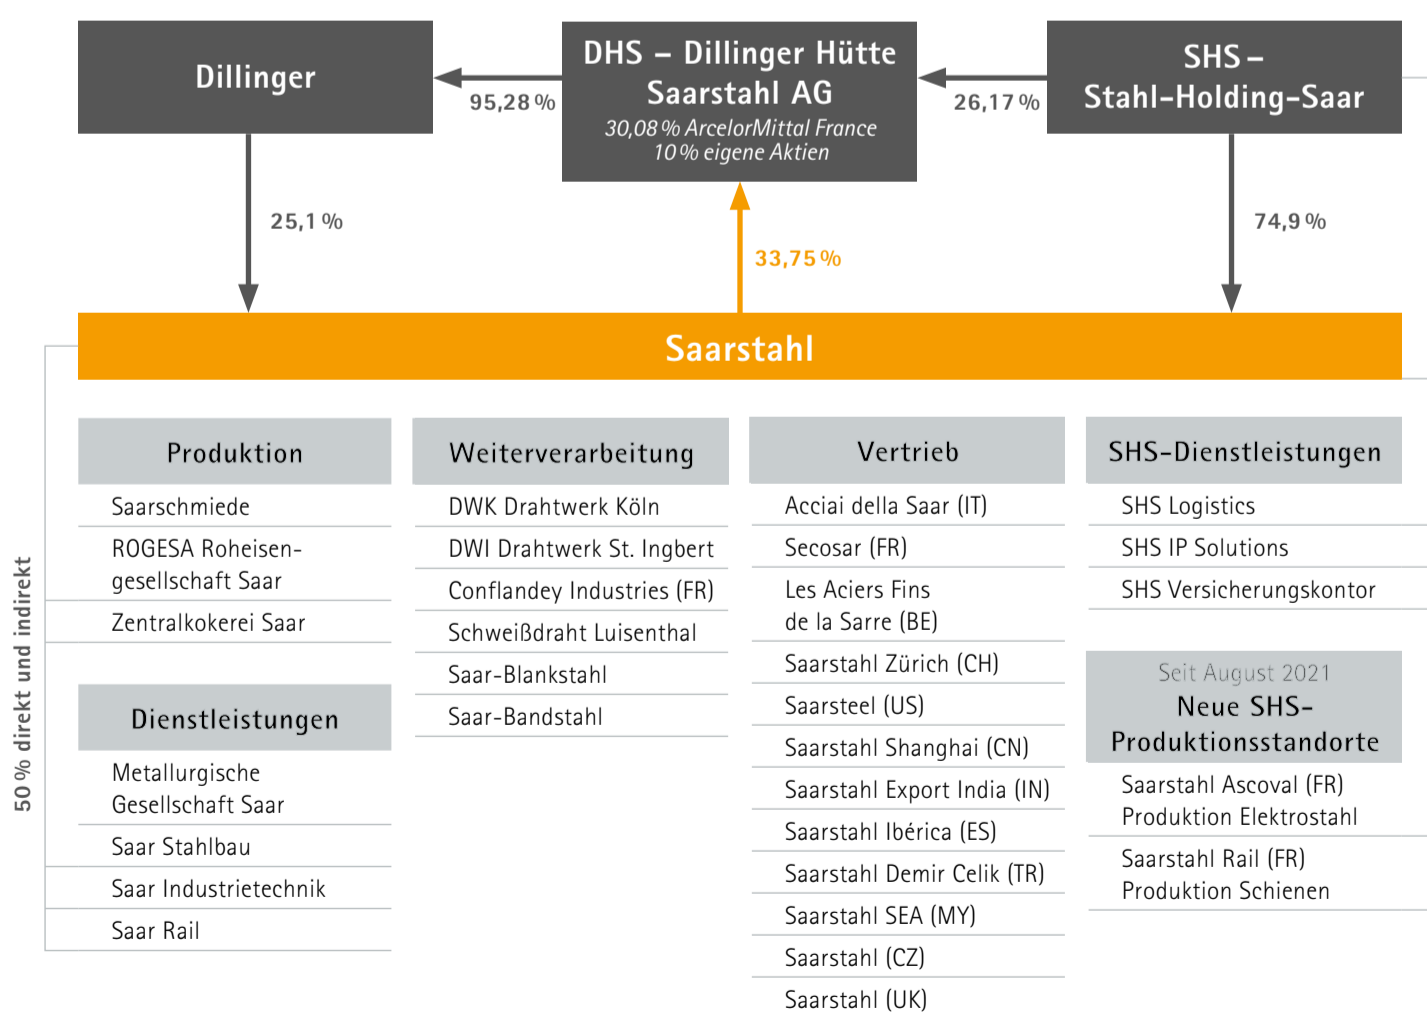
Dillinger

95,28 %

DHS – Dillinger Hütte Saarstahl AG
30,08 % ArcelorMittal France
10 % eigene Aktien

26,17 %

SHS – Stahl-Holding-Saar

25,1 %

33,75 %

74,9 %

Saarstahl

50 % direkt und indirekt

Produktion
Saarschmiede
ROGESA Roheisengesellschaft Saar
Zentralkokerei Saar

Dienstleistungen
Metallurgische Gesellschaft Saar
Saar Stahlbau
Saar Industrietechnik
Saar Rail

Weiterverarbeitung
DWK Drahtwerk Köln
DWI Drahtwerk St. Ingbert
Conflandey Industries (FR)
Schweißdraht Luisenthal
Saar-Blankstahl
Saar-Bandstahl

Vertrieb
Acciai della Saar (IT)
Secosar (FR)
Les Aciers Fins de la Sarre (BE)
Saarstahl Zürich (CH)
Saarsteel (US)
Saarstahl Shanghai (CN)
Saarstahl Export India (IN)
Saarstahl Ibérica (ES)
Saarstahl Demir Celik (TR)
Saarstahl SEA (MY)
Saarstahl (CZ)
Saarstahl (UK)

SHS-Dienstleistungen
SHS Logistics
SHS IP Solutions
SHS Versicherungskontor

Seit August 2021
Neue SHS-Produktionsstandorte
Saarstahl Ascoval (FR) Produktion Elektrostahl
Saarstahl Rail (FR) Produktion Schienen